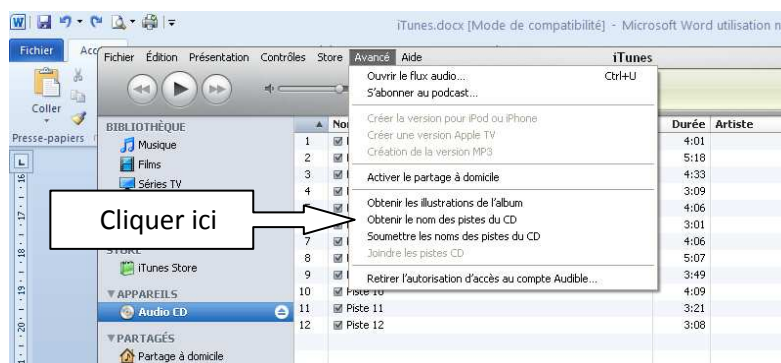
iTunes.docx [Mode de compatibilité] - Microsoft Word utilisation n

Fichier Acc

Coller

Presse-papiers

Fichier Édition Présentation Contrôles Store Avancé Aide

iTunes

BIBLIOTHÈQUE

Musique

Films

Séries TV

STORE

iTunes Store

▼APPAREILS

Audio CD

▼PARTAGÉS

Partage à domicile

Ouvrir le flux audio... Ctrl+U

S'abonner au podcast...

Créer la version pour iPod ou iPhone

Créer une version Apple TV

Création de la version MP3

Activer le partage à domicile

Obtenir les illustrations de l'album

Obtenir le nom des pistes du CD

Soumettre les noms des pistes du CD

Joindre les pistes CD

Retirer l'autorisation d'accès au compte Audible...

Cliquer ici

| | Nom | Durée | Artiste |
|---|---|---|---|
| 1 | | 4:01 | |
| 2 | | 5:18 | |
| 3 | | 4:33 | |
| 4 | | 3:09 | |
| 5 | | 4:06 | |
| 6 | | 3:01 | |
| 7 | | 4:06 | |
| 8 | | 5:07 | |
| 9 | | 3:49 | |
| 10 | Piste 10 | 4:09 | |
| 11 | Piste 11 | 3:21 | |
| 12 | Piste 12 | 3:08 | |